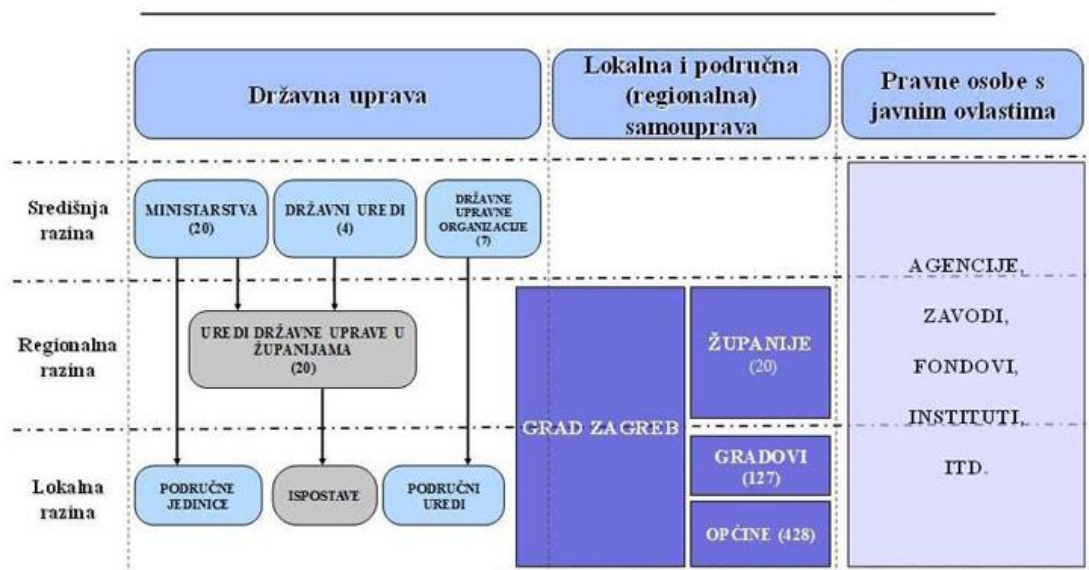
Državna uprava

Lokalna i područna (regionalna) samouprava

Pravne osobe s javnim ovlastima

Središnja razina

MINISTARSTVA (20)

DRŽAVNI UREDI (4)

DRŽAVNE UPRAVNE ORGANIZACIJE (7)

AGENCIJE, ZAVODI, FONDOVI, INSTITUTI, ITD.

Regionalna razina

UREDI DRŽAVNE UPRAVE U ŽUPANIJAMA (20)

GRAD ZAGREB

ŽUPANIJE (20)

Lokalna razina

PODRUČNE JEDINICE

ISPOSTAVE

PODRUČNI UREDI

GRADOVI (127)

OPĆINE (428)